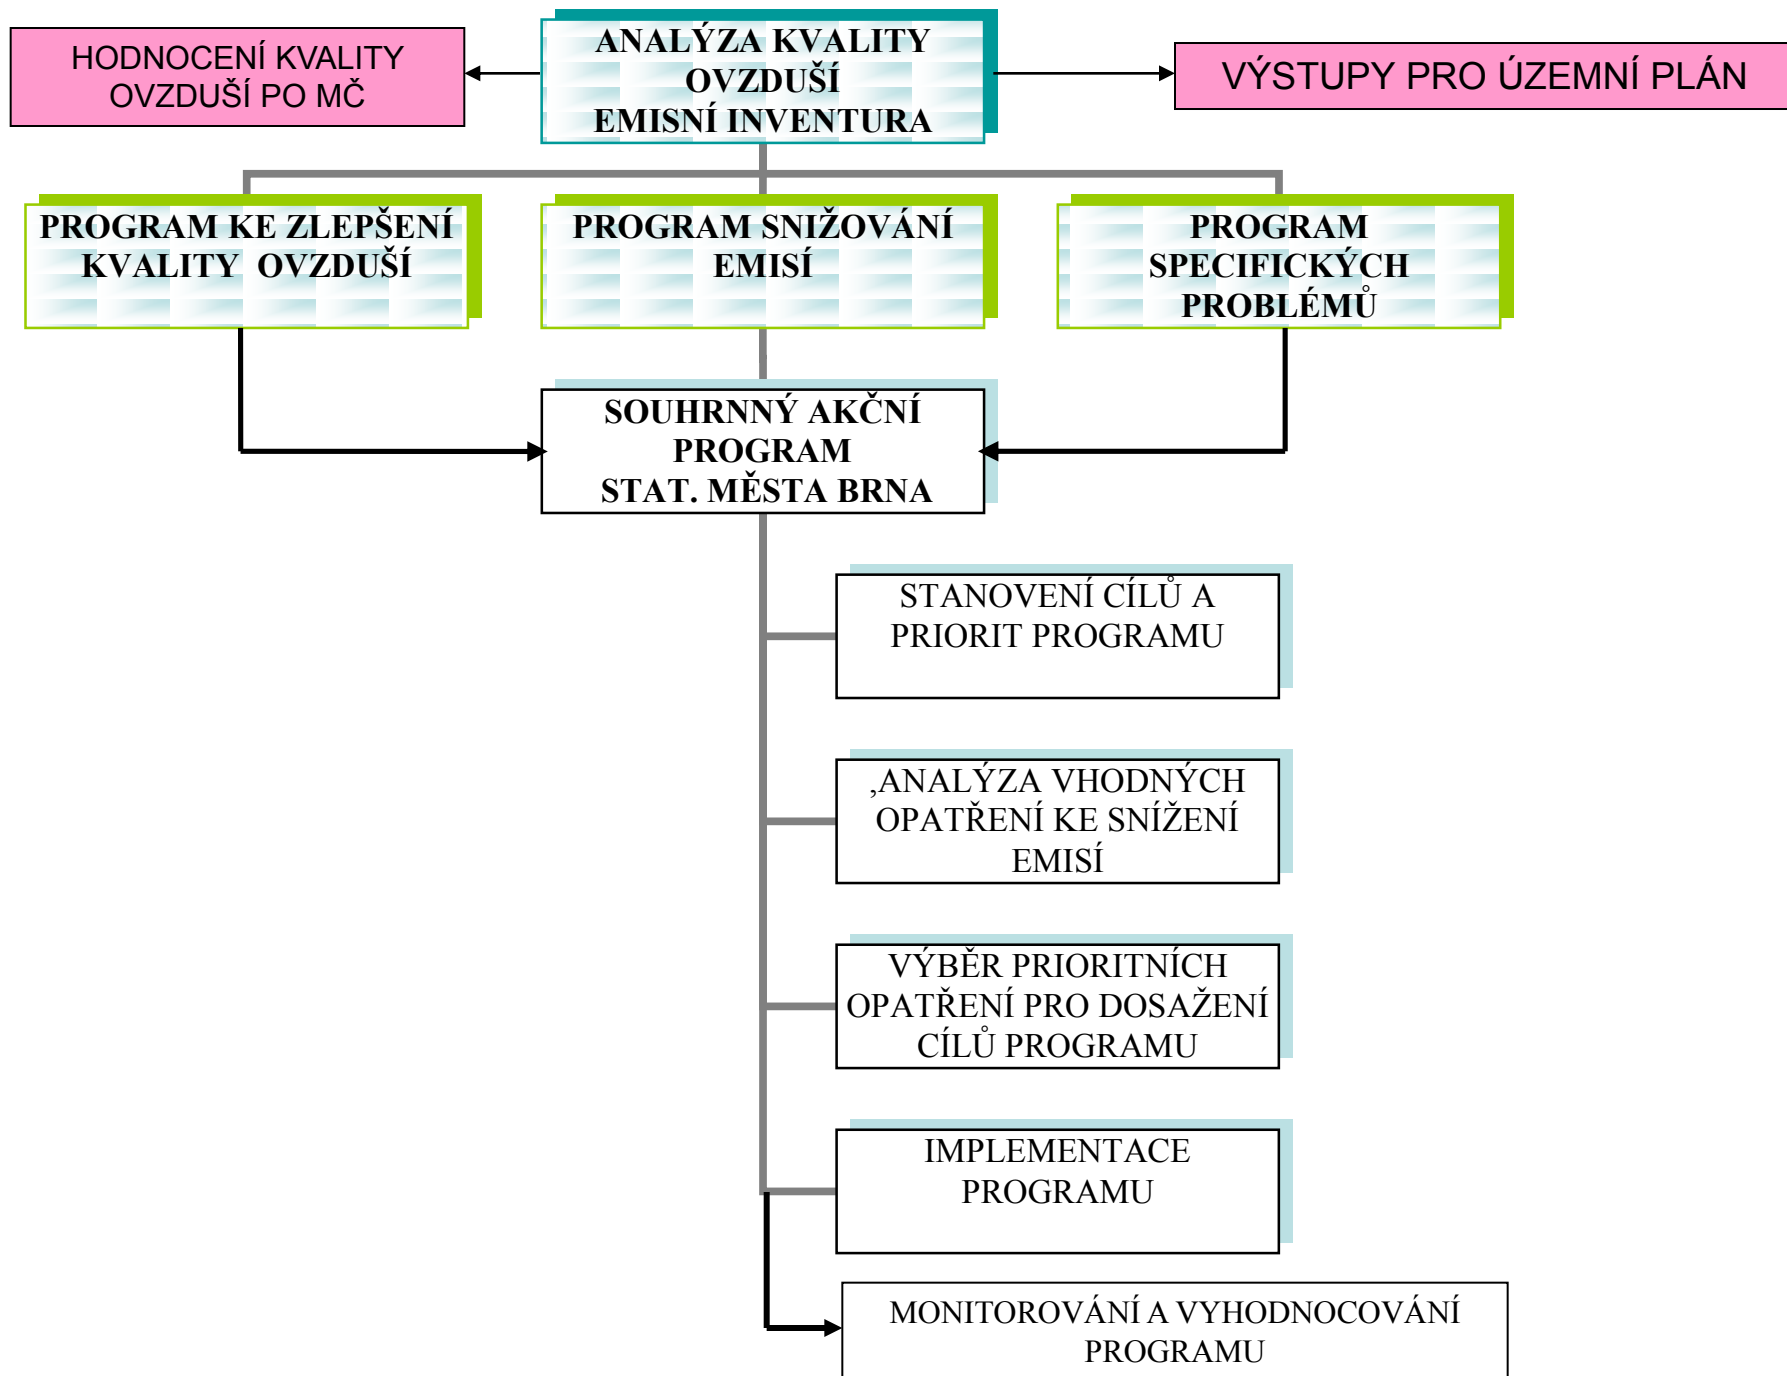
HODNOCENÍ KVALITY OVZDUŠÍ PO MČ

ANALÝZA KVALITY OVZDUŠÍ EMISNÍ INVENTURA

VÝSTUPY PRO ÚZEMNÍ PLÁN

PROGRAM KE ZLEPŠENÍ KVALITY OVZDUŠÍ

PROGRAM SNIŽOVÁNÍ EMISÍ

PROGRAM SPECIFICKÝCH PROBLÉMŮ

SOUHRNNÝ AKČNÍ PROGRAM STAT. MĚSTA BRNA

STANOVENÍ CÍLŮ A PRIORIT PROGRAMU

‚ANALÝZA VHODNÝCH OPATŘENÍ KE SNÍŽENÍ EMISÍ

VÝBĚR PRIORITNÍCH OPATŘENÍ PRO DOSAŽENÍ CÍLŮ PROGRAMU

IMPLEMENTACE PROGRAMU

MONITOROVÁNÍ A VYHODNOCOVÁNÍ PROGRAMU